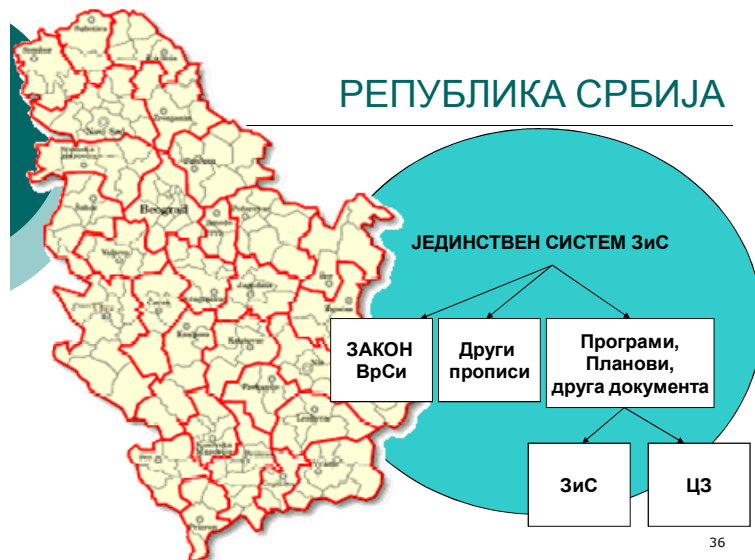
РЕПУБЛИКА СРБИЈА

ЈЕДИНСТВЕН СИСТЕМ ЗиС

ЗАКОН ВрСи

Други прописи

Програми, Планови, друга документа

ЗиС

ЦЗ

Sombor

Subotica

Novi Sad

Zrenjanin

Pančevo

Beograd

Valjevo

Čačak

Kragujevac

Jagodina

Kraljevo

Kruševac

Niš

Leskovac

Vranje

Novi Pazar

Prizren

36